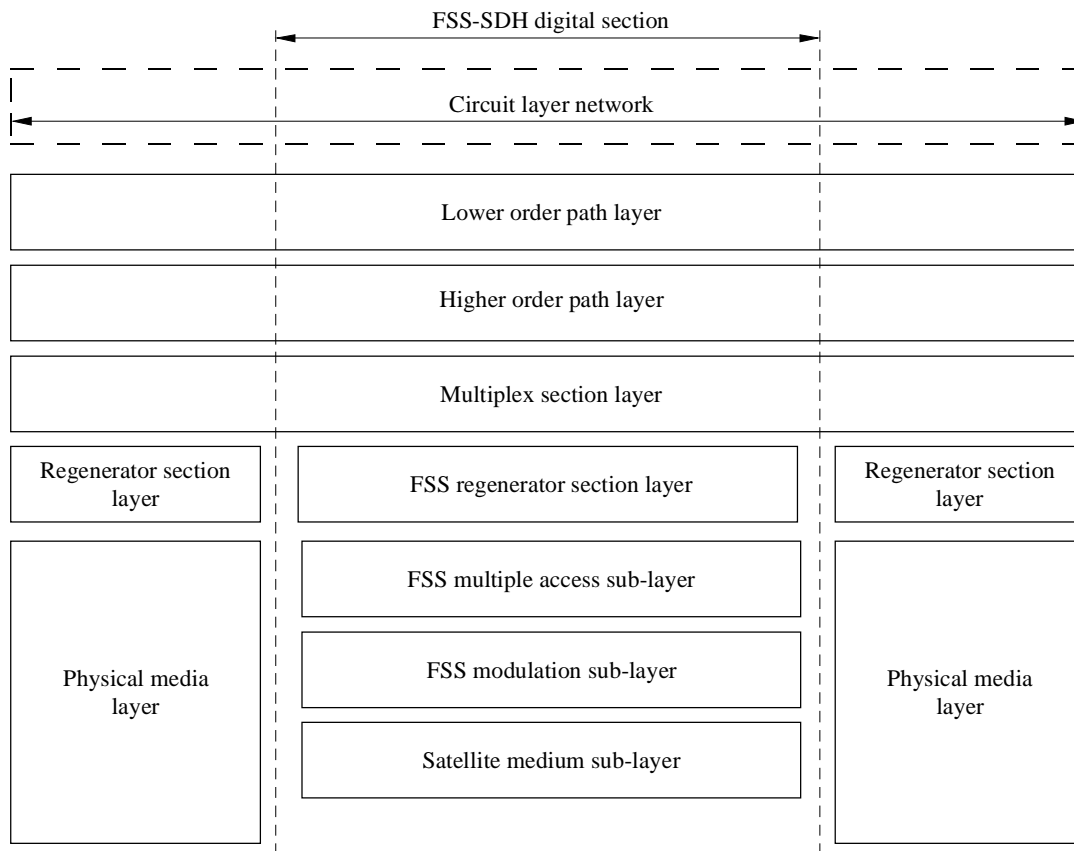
FSS-SDH digital section

Circuit layer network

Lower order path layer

Higher order path layer

Multiplex section layer

Regenerator section layer

FSS regenerator section layer

Regenerator section layer

Physical media layer

FSS multiple access sub-layer

FSS modulation sub-layer

Satellite medium sub-layer

Physical media layer